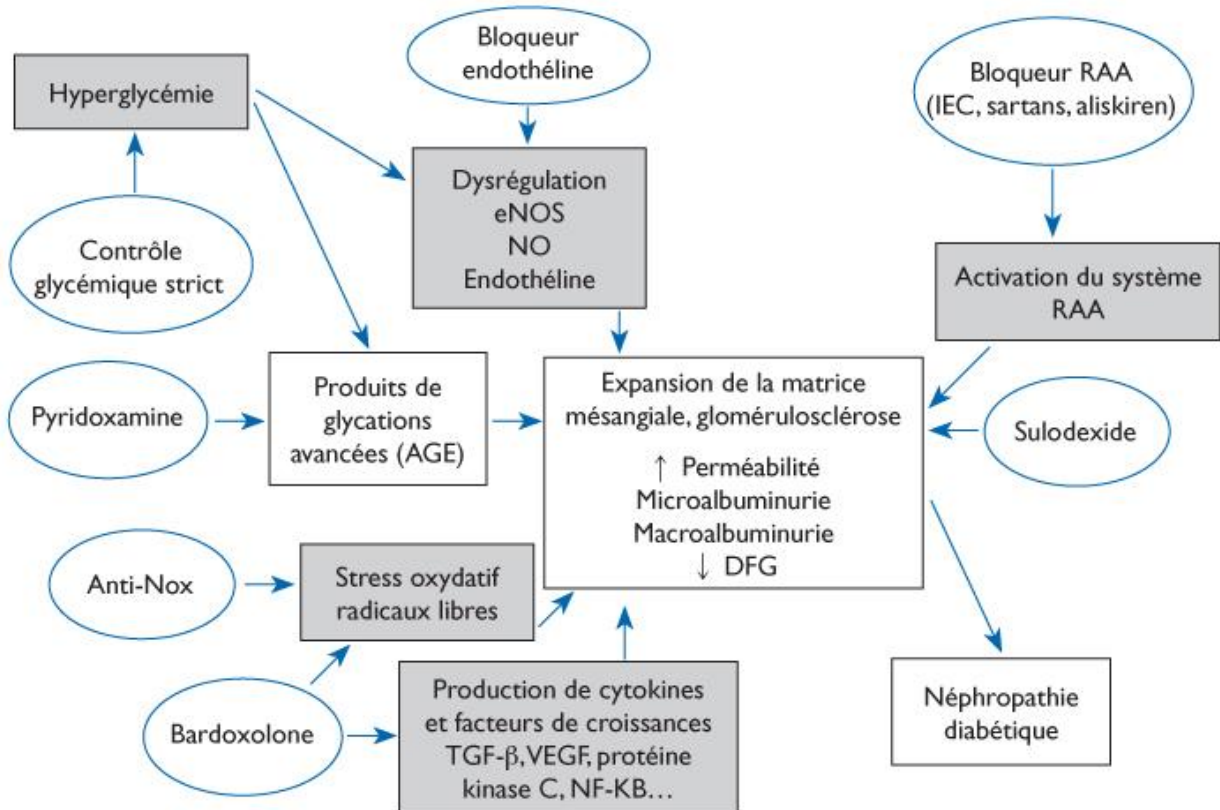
Bloqueur endothéline

Hyperglycémie

Bloqueur RAA (IEC, sartans, aliskiren)

Dysrégulation
eNOS
NO
Endothéline

Contrôle glycémique strict

Activation du système RAA

Pyridoxamine

Produits de glycations avancées (AGE)

Expansion de la matrice mésangiale, glomérulosclérose

↑ Perméabilité
Microalbuminurie
Macroalbuminurie
↓ DFG

Sulodexide

Anti-Nox

Stress oxydatif radicaux libres

Bardoxolone

Production de cytokines et facteurs de croissances TGF-β, VEGF, protéine kinase C, NF-KB…

Néphropathie diabétique